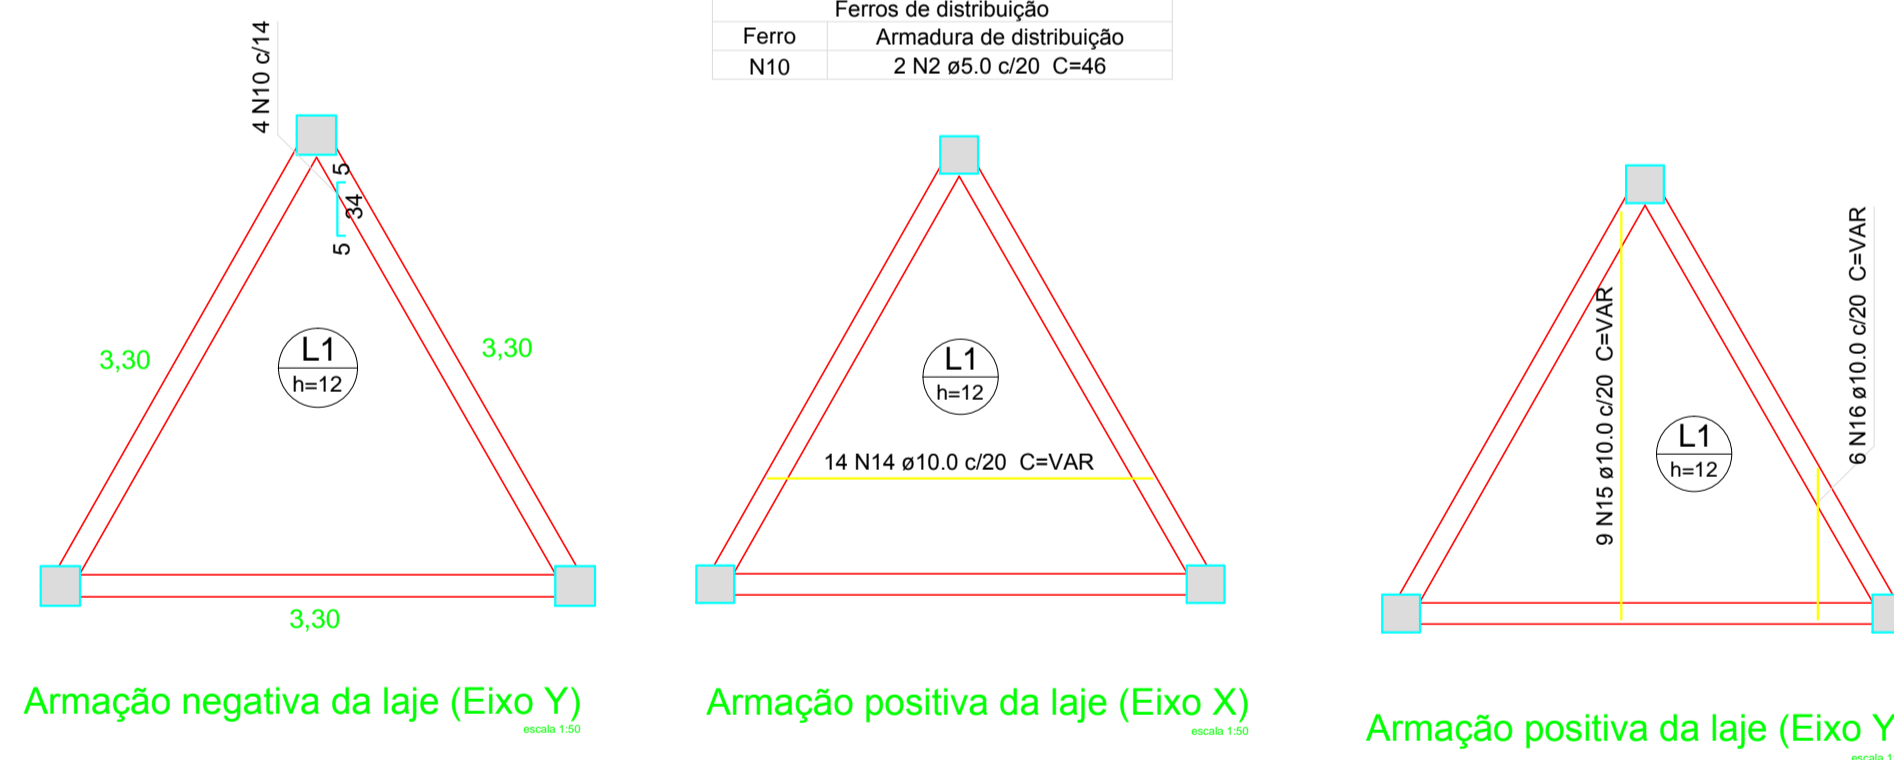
| Ferros de distribuição | |
|---|---|
| Ferro | Armadura de distribuição |
| N10 | 2 N2 ø5.0 c/20 C=46 |

4 N10 c/14

5
34
5

3,30

3,30

L1
h=12

3,30

Armação negativa da laje (Eixo Y)
escala 1:50

L1
h=12

14 N14 ø10.0 c/20 C=VAR

Armação positiva da laje (Eixo X)
escala 1:50

9 N15 ø10.0 c/20 C=VAR

L1
h=12

6 N16 ø10.0 c/20 C=VAR

Armação positiva da laje (Eixo Y
escala 1